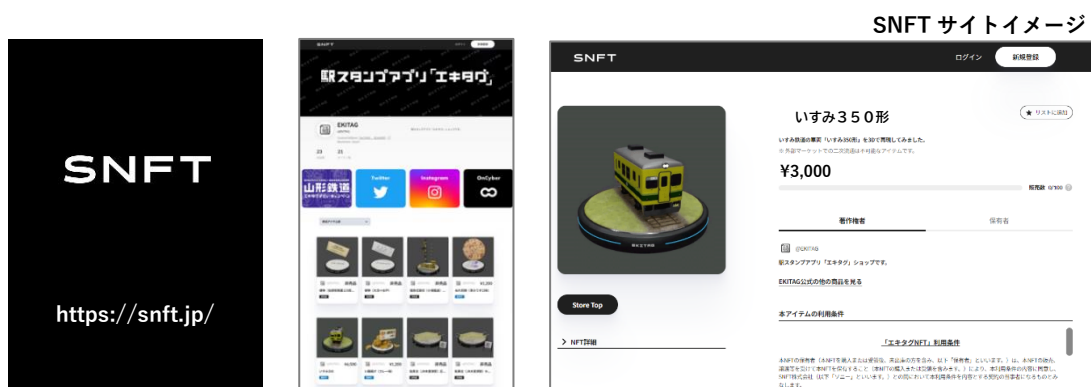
SNFT サイトイメージ

SNFT

https://snft.jp/

SNFT

駅スタンプアプリ「エキタグ」

EKITAG

山形鉄道

Twitter

Instagram

OnCyber

SNFT

ログイン

新規登録

いすみ350形

★ リストに追加

いすみ鉄道の車両「いすみ350形」を3Dで再現してみました。

¥3,000

販売数 0/100

著作権者

保有者

@EKITAG

駅スタンプアプリ「エキタグ」ショップです。

EKITAG公式の他の商品を見る

Store Top

NFT詳細

本アイテムの利用条件

「エキタグNFT」利用条件

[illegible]